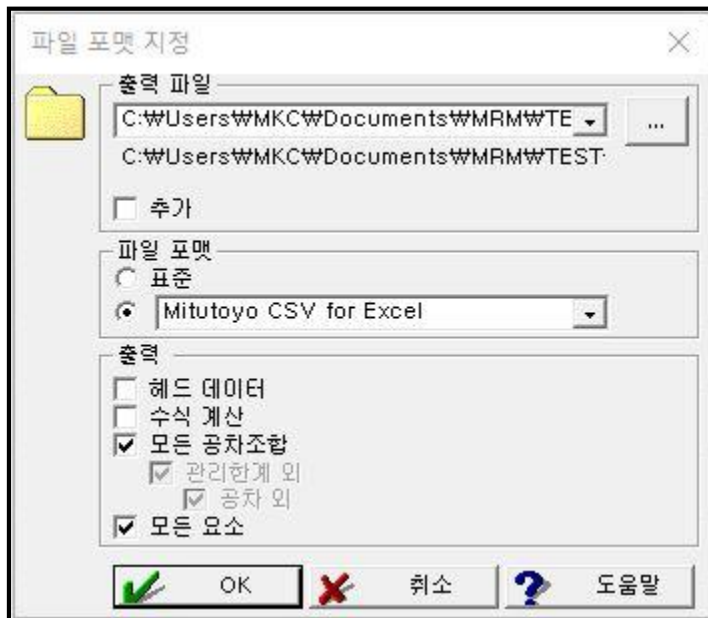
파일 포맷 지정

출력 파일
C:₩Users₩MKC₩Documents₩MRM₩TE
...
C:₩Users₩MKC₩Documents₩MRM₩TEST

추가

파일 포맷
표준
Mitutoyo CSV for Excel

출력
헤드 데이터
수식 계산
모든 공차조합
관리한계 외
공차 외
모든 요소

OK
취소
도움말